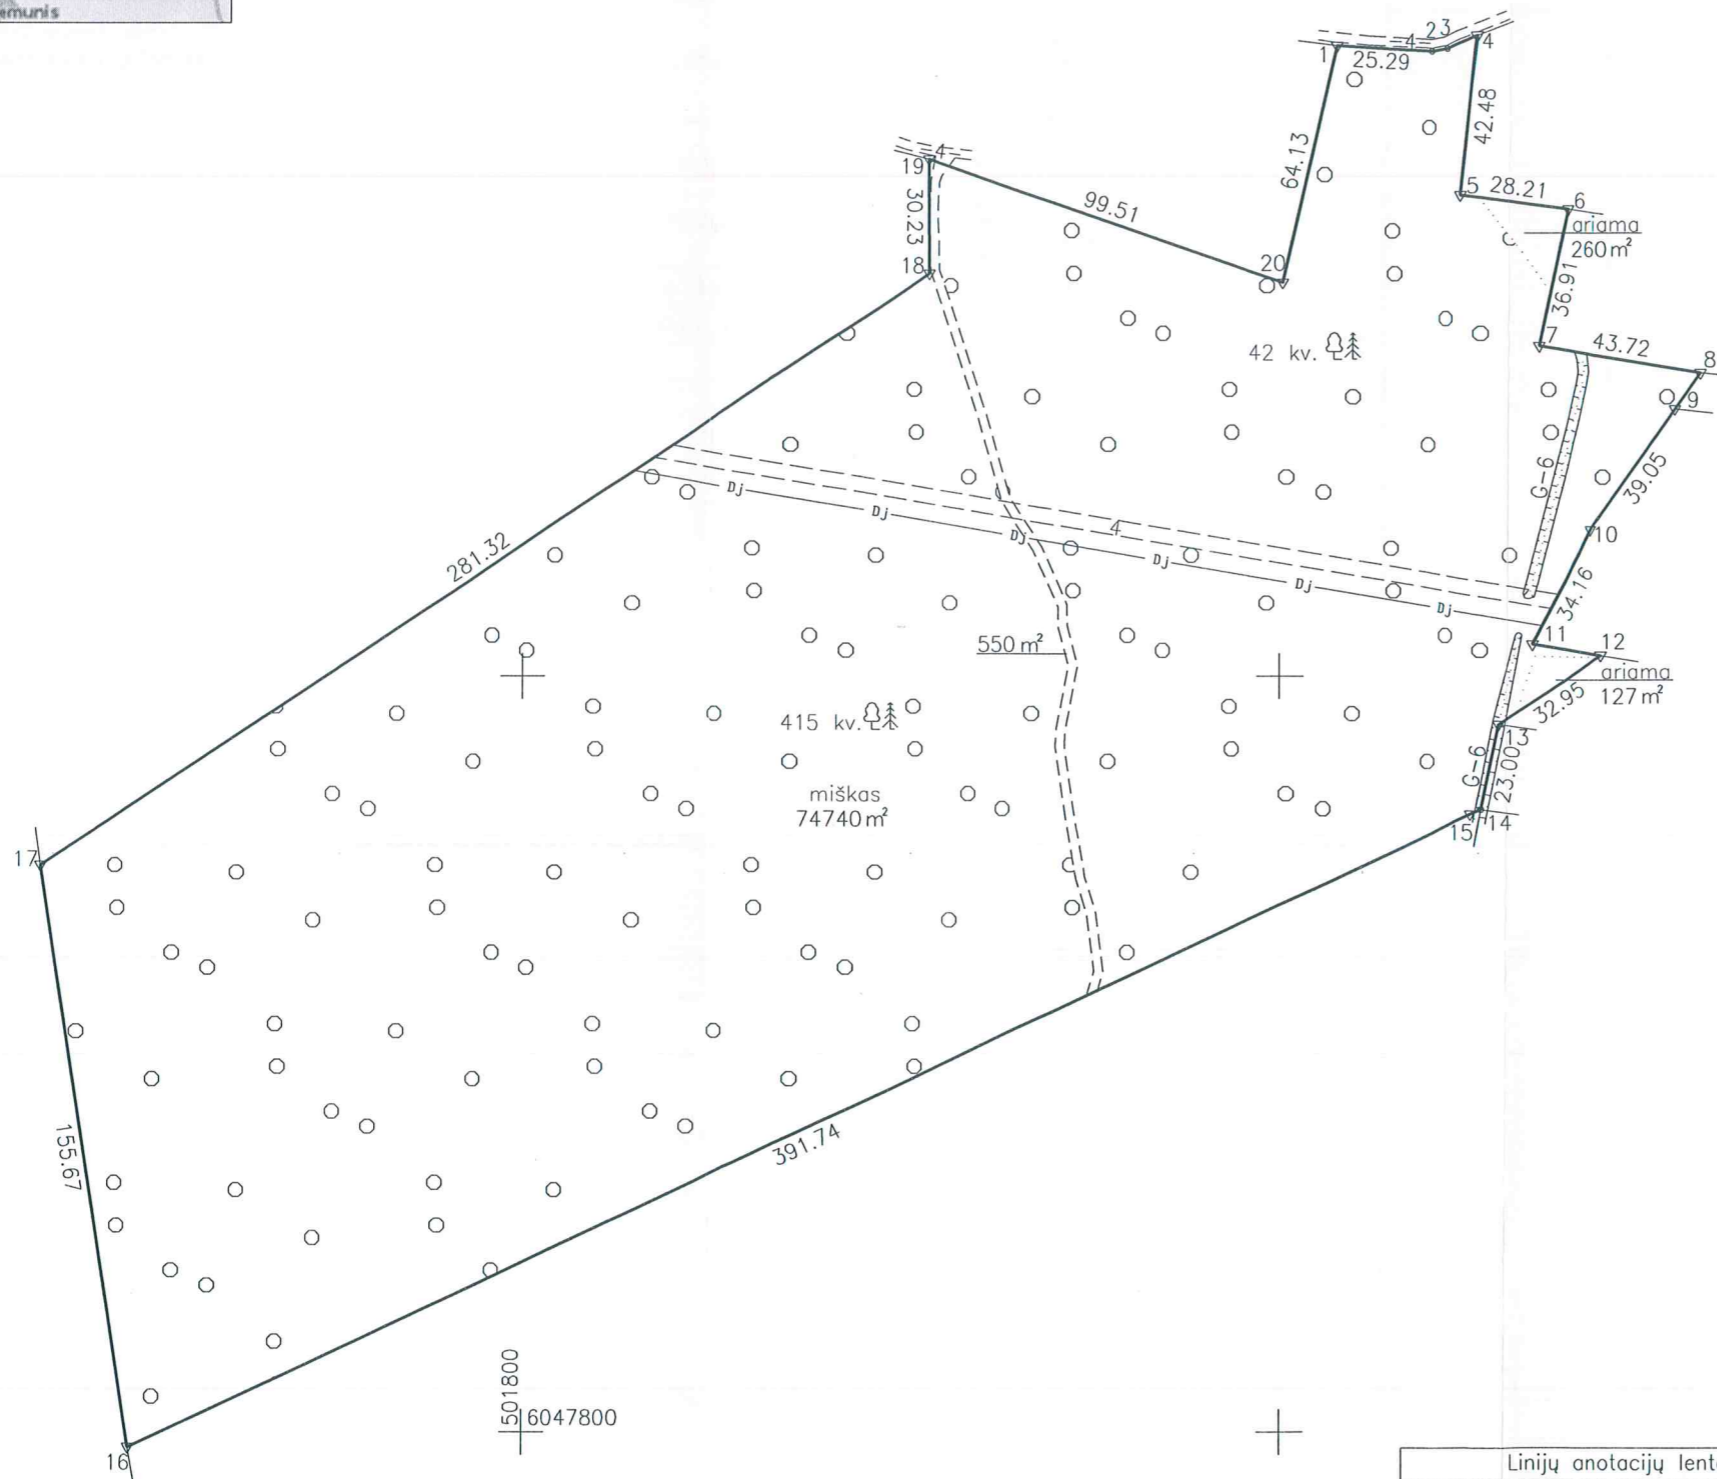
emunis

1 25.29 4 23 4
42.48
64.13
19 4
30.23
99.51
5 28.21 6
ariama 260 m²
18
20
36.91
7 43.72 8
42 kv.
9
G–6
39.05
10
281.32
Dj
Dj
Dj
4
Dj
Dj
Dj
34.16
11 12
550 m²
ariama 127 m²
32.95
415 kv.
13
G–6
23.00
miškas 74740 m²
15 14
17
155.67
391.74
501800 6047800
16
Linijų anotacijų lent